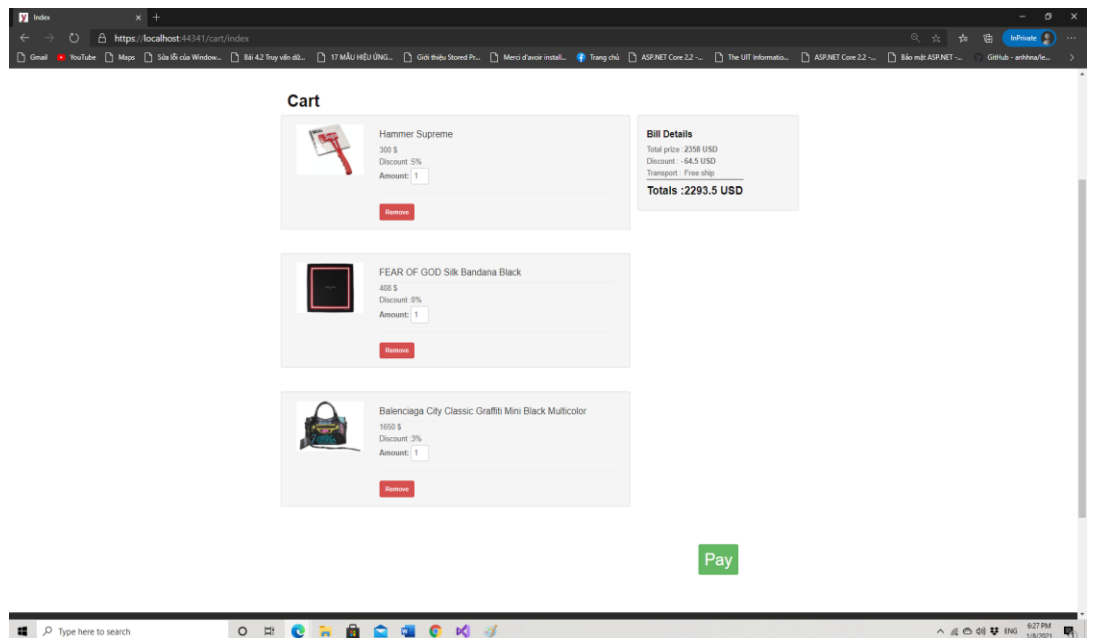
Index

https://localhost:44341/cart/index

InPrivate

Gmail YouTube Maps Sửa lỗi của Window... Bài 4.2 Truy vấn dữ... 17 MẪU HIỆU ỨNG... Giới thiệu Stored Pr... Merci d'avoir install... Trang chủ ASP.NET Core 2.2 -... The UIT Informatio... ASP.NET Core 2.2 -... Bảo mật ASP.NET -... GitHub - anhhna/le...

Cart

Hammer Supreme
300 $
Discount :5%
Amount: 1
Remove

FEAR OF GOD Silk Bandana Black
408 $
Discount :0%
Amount: 1
Remove

Balenciaga City Classic Graffiti Mini Black Multicolor
1650 $
Discount :3%
Amount: 1
Remove

Bill Details
Total prize : 2358 USD
Discount : -64.5 USD
Transport : Free ship
Totals :2293.5 USD

Pay

Type here to search

ENG 6:27 PM 1/8/2021